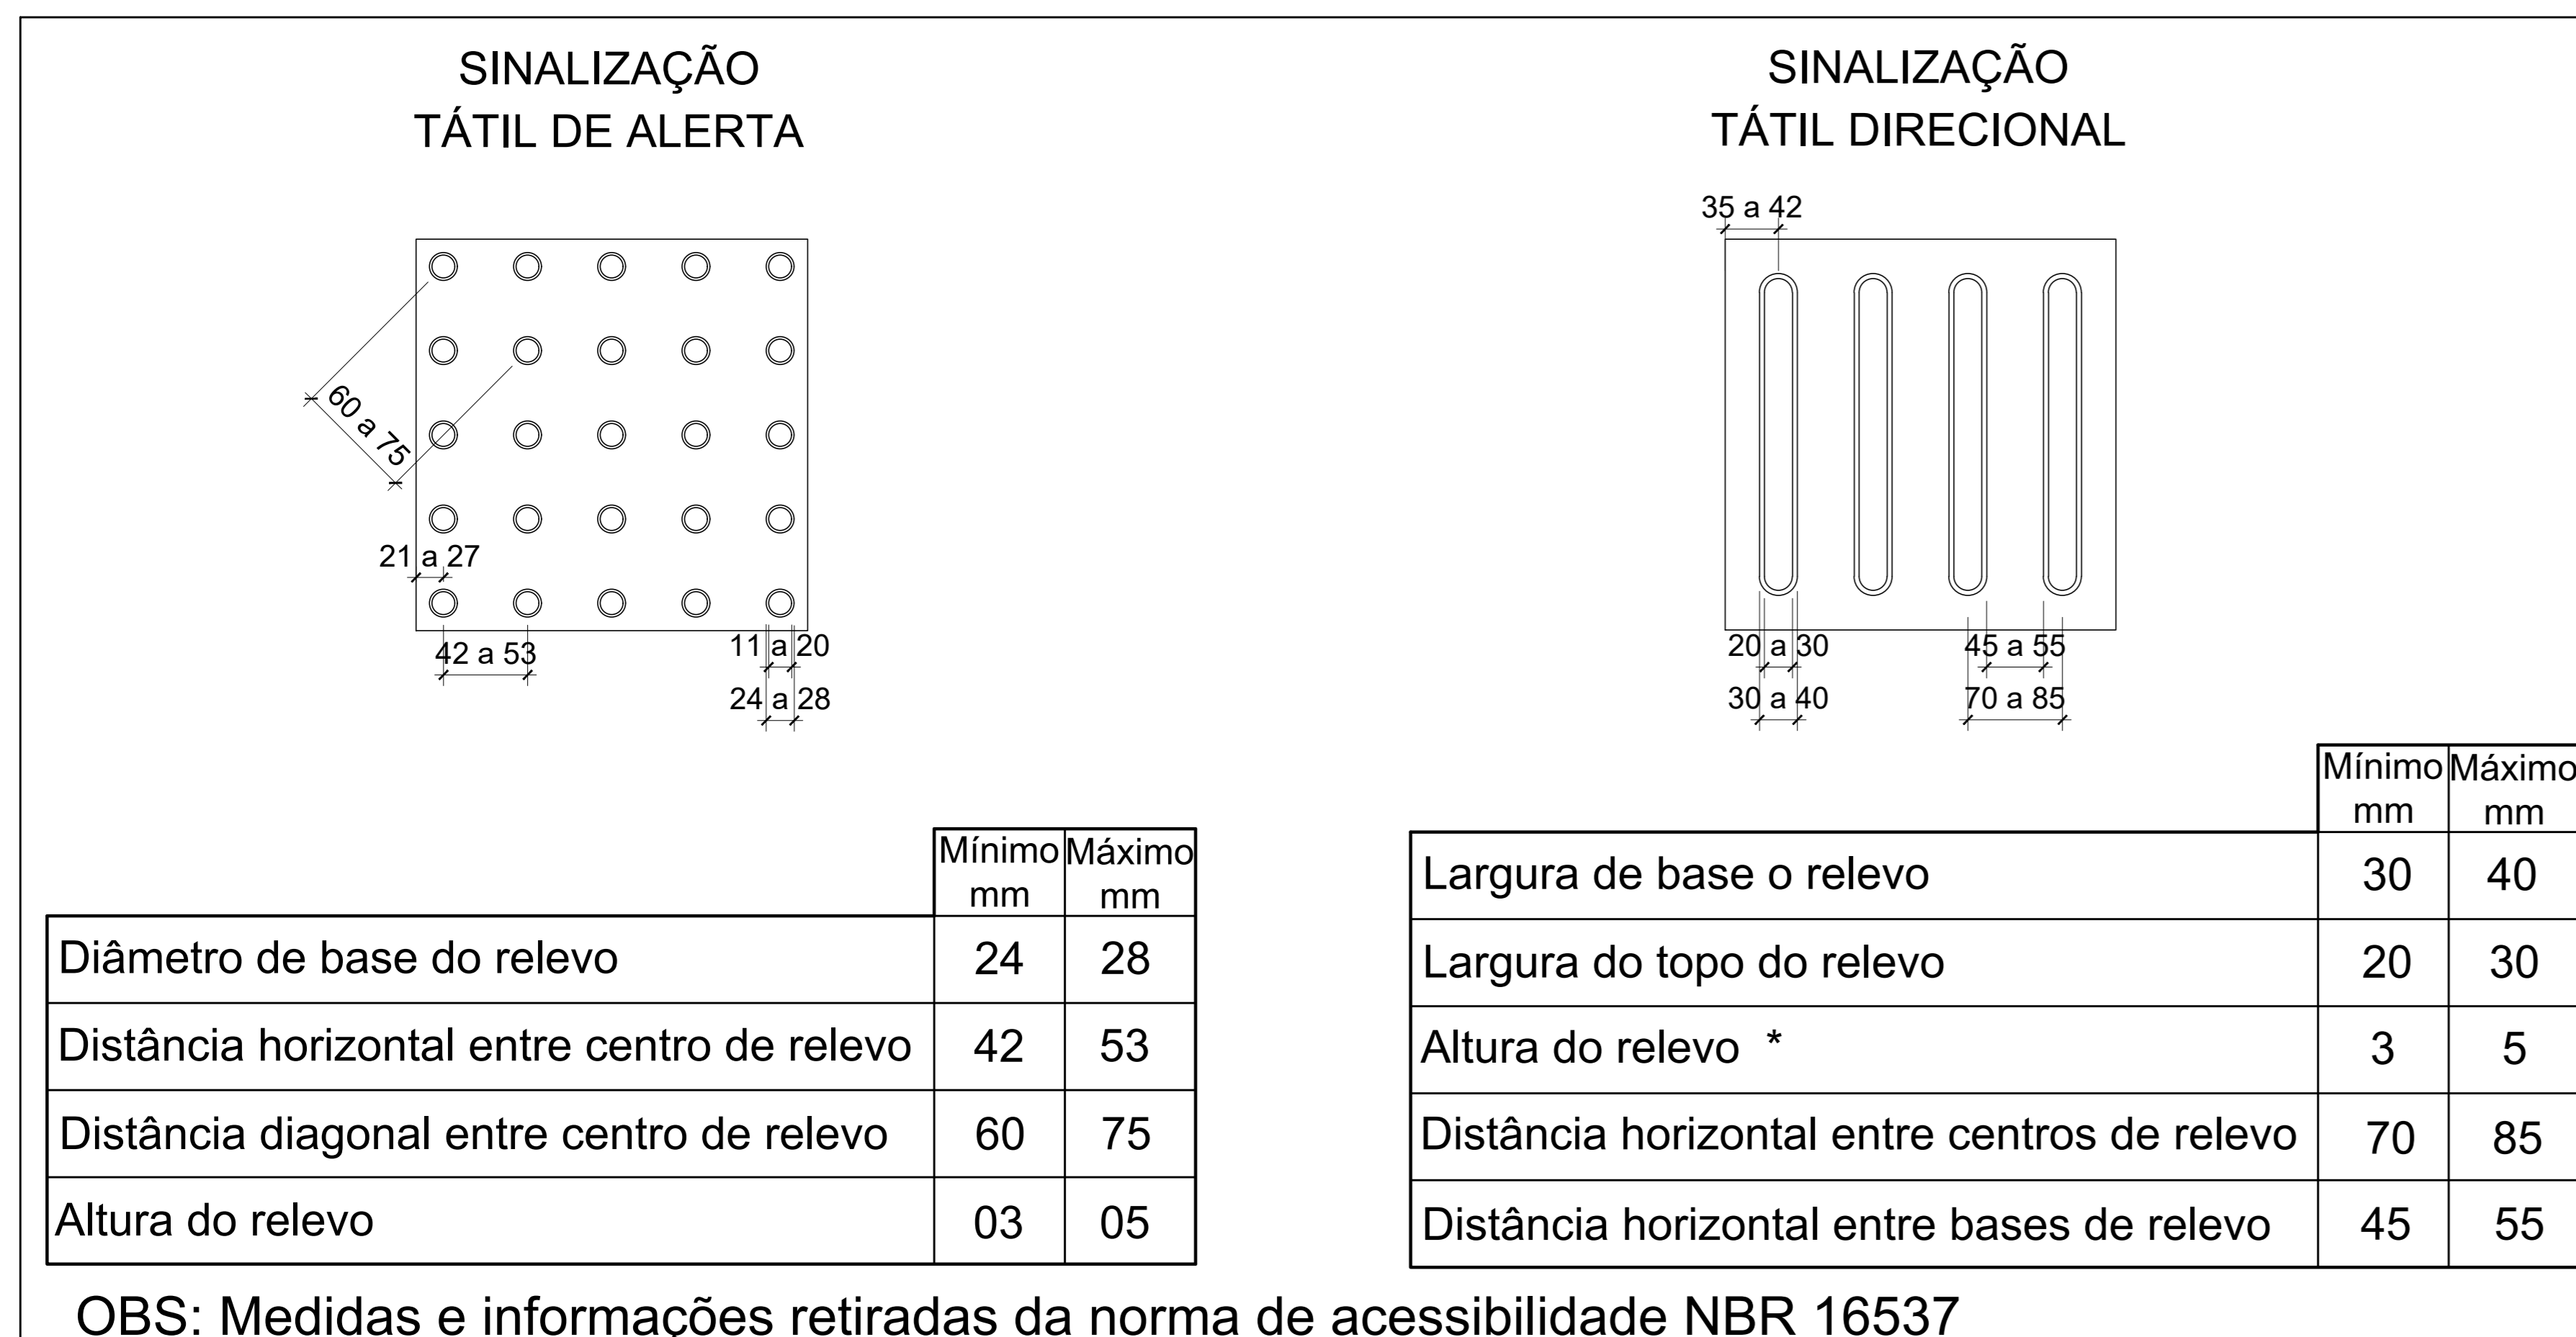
SINALIZAÇÃO
TÁTIL DE ALERTA

60 a 75

21 a 27

42 a 53

11 a 20

24 a 28

SINALIZAÇÃO
TÁTIL DIRECIONAL

35 a 42

20 a 30

30 a 40

45 a 55

70 a 85

| | Mínimo mm | Máximo mm |
|---|---|---|
| Diâmetro de base do relevo | 24 | 28 |
| Distância horizontal entre centro de relevo | 42 | 53 |
| Distância diagonal entre centro de relevo | 60 | 75 |
| Altura do relevo | 03 | 05 |

| | Mínimo mm | Máximo mm |
|---|---|---|
| Largura de base o relevo | 30 | 40 |
| Largura do topo do relevo | 20 | 30 |
| Altura do relevo * | 3 | 5 |
| Distância horizontal entre centros de relevo | 70 | 85 |
| Distância horizontal entre bases de relevo | 45 | 55 |

OBS: Medidas e informações retiradas da norma de acessibilidade NBR 16537